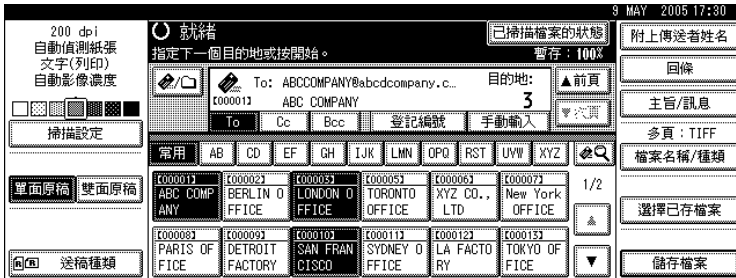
9 MAY 2005 17:30

200 dpi
自動偵測紙張
文字(列印)
自動影像濃度

掃描設定

單面原稿 雙面原稿

送稿種類

就緒
指定下一個目的地或按開始。

已掃描檔案的狀態
暫存：100%

To: ABCCOMPANY@abcdcompany.c...
[000001] ABC COMPANY
目的地:
3

▲前頁
▼次頁

To | Cc | Bcc | 登記編號 | 手動輸入

常用 | AB | CD | EF | GH | IJK | LMN | OPQ | RST | UVW | XYZ

| [00001] ABC COMPANY | [00002] BERLIN OFFICE | [00003] LONDON OFFICE | [00005] TORONTO OFFICE | [00006] XYZ CO., LTD | [00007] New York OFFICE |
|---|---|---|---|---|---|
| [00008] PARIS OFFICE | [00009] DETROIT FACTORY | [00010] SAN FRANCISCO | [00011] SYDNEY OFFICE | [00012] LA FACTORY | [00013] TOKYO OFFICE |

1/2

附上傳送者姓名
回條
主旨/訊息
多頁：TIFF
檔案名稱/種類
選擇已存檔案
儲存檔案